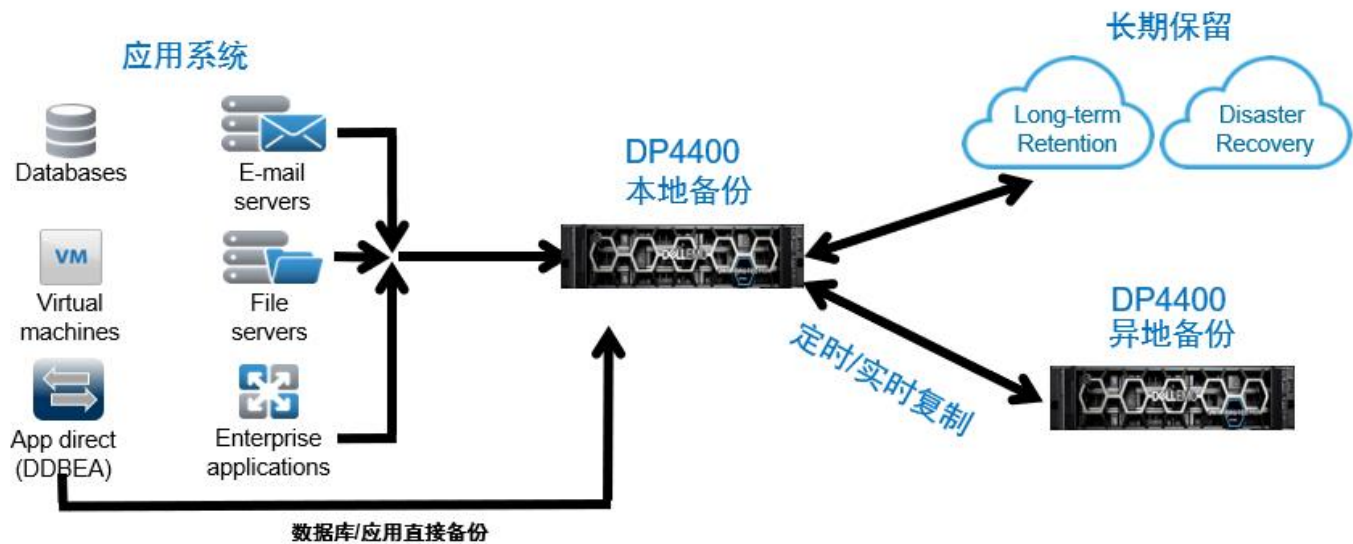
应用系统

Databases

E-mail servers

VM

Virtual machines

File servers

App direct (DDBEA)

Enterprise applications

数据库/应用直接备份

DP4400
本地备份

DELL EMC

长期保留

Long-term Retention

Disaster Recovery

定时/实时复制

DP4400
异地备份

DELL EMC